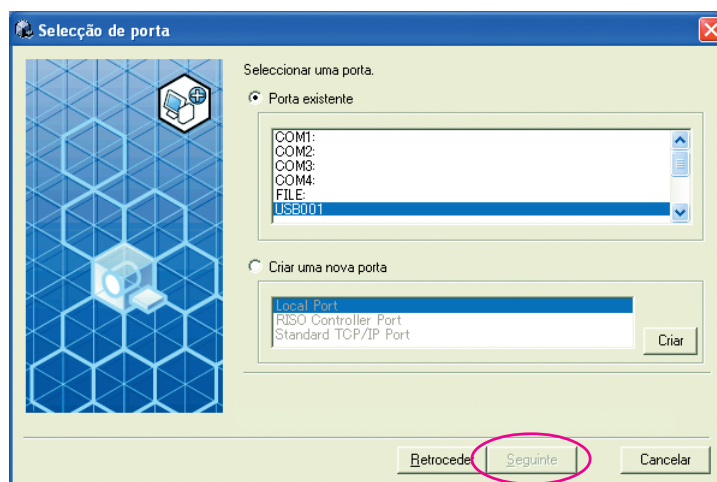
Selecção de porta

Seleccionar uma porta.

Porta existente

COM1:
COM2:
COM3:
COM4:
FILE:
USB001

Criar uma nova porta

Local Port
RISO Controller Port
Standard TCP/IP Port

Criar

Retroceder

Seguinte

Cancelar